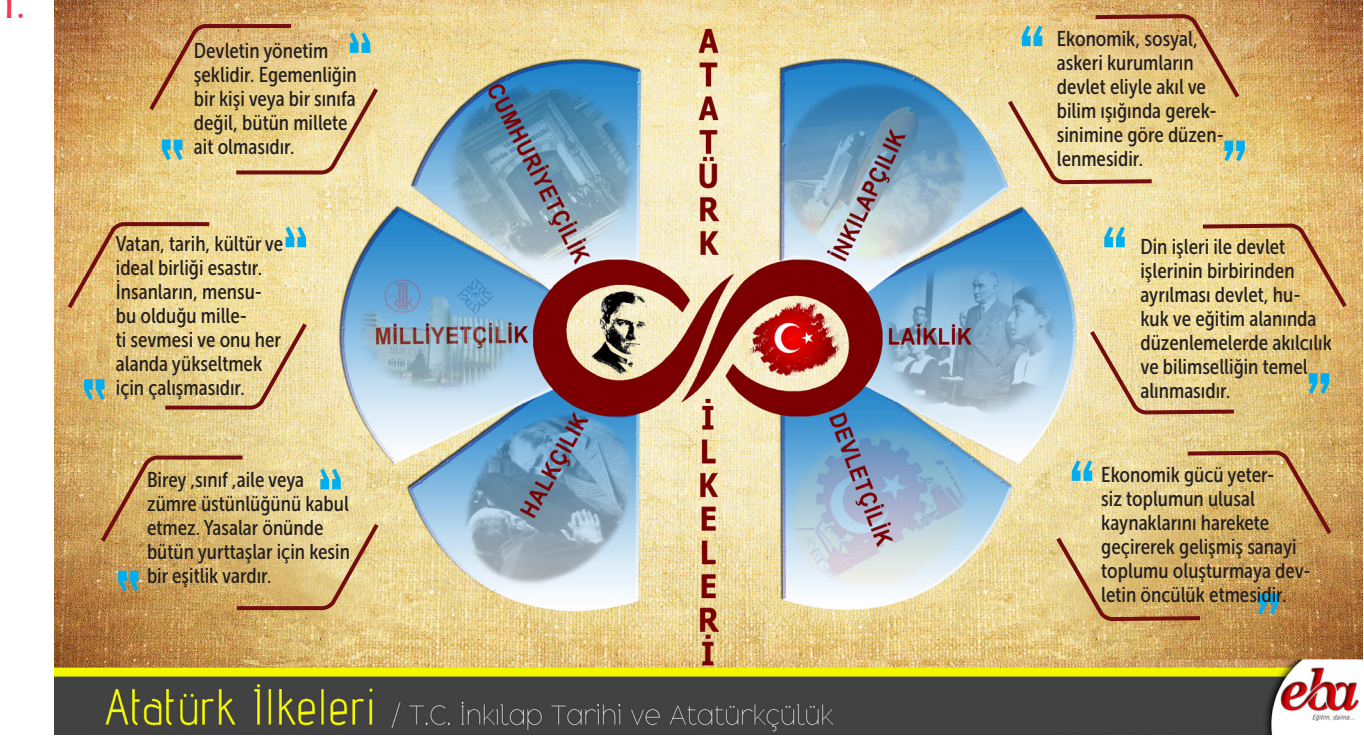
1.

ATATÜRK İLKELERİ

CUMHURİYETÇİLİK

“Devletin yönetim şeklidir. Egemenliğin bir kişi veya bir sınıfa değil, bütün millete ait olmasıdır.”

MİLLİYETÇİLİK

“Vatan, tarih, kültür ve ideal birliği esastır. İnsanların, mensubu olduğu milleti sevmesi ve onu her alanda yükseltmek için çalışmasıdır.”

HALKÇILIK

“Birey ,sınıf ,aile veya zümre üstünlüğünü kabul etmez. Yasalar önünde bütün yurttaşlar için kesin bir eşitlik vardır.”

İNKILAPÇILIK

“Ekonomik, sosyal, askeri kurumların devlet eliyle akıl ve bilim ışığında gereksinimine göre düzenlenmesidir.”

LAİKLİK

“Din işleri ile devlet işlerinin birbirinden ayrılması devlet, hukuk ve eğitim alanında düzenlemelerde akılcılık ve bilimselliğin temel alınmasıdır.”

DEVLETÇİLİK

“Ekonomik gücü yetersiz toplumun ulusal kaynaklarını harekete geçirerek gelişmiş sanayi toplumu oluşturmaya devletin öncülük etmesidir.”

Atatürk İlkeleri / T.C. İnkılap Tarihi ve Atatürkçülük

eba Eğitim, daima...